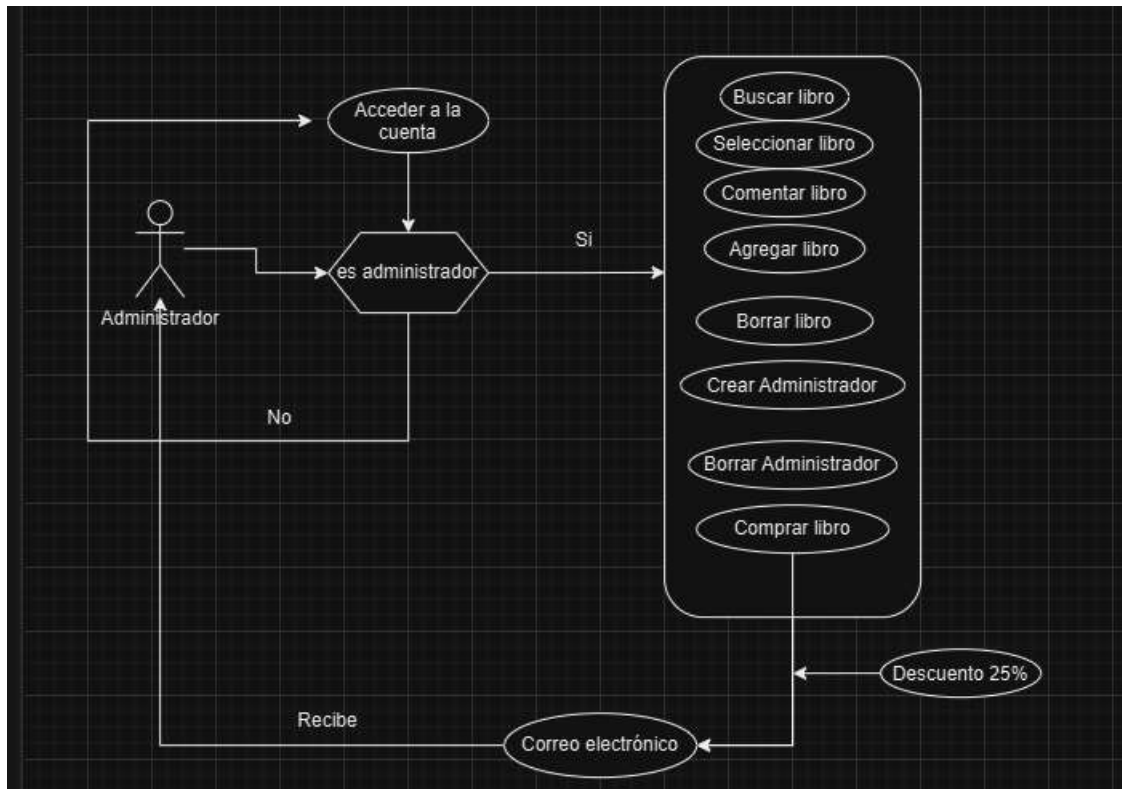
Acceder a la cuenta

Administrador

es administrador

Si

No

Buscar libro

Seleccionar libro

Comentar libro

Agregar libro

Borrar libro

Crear Administrador

Borrar Administrador

Comprar libro

Descuento 25%

Recibe

Correo electrónico